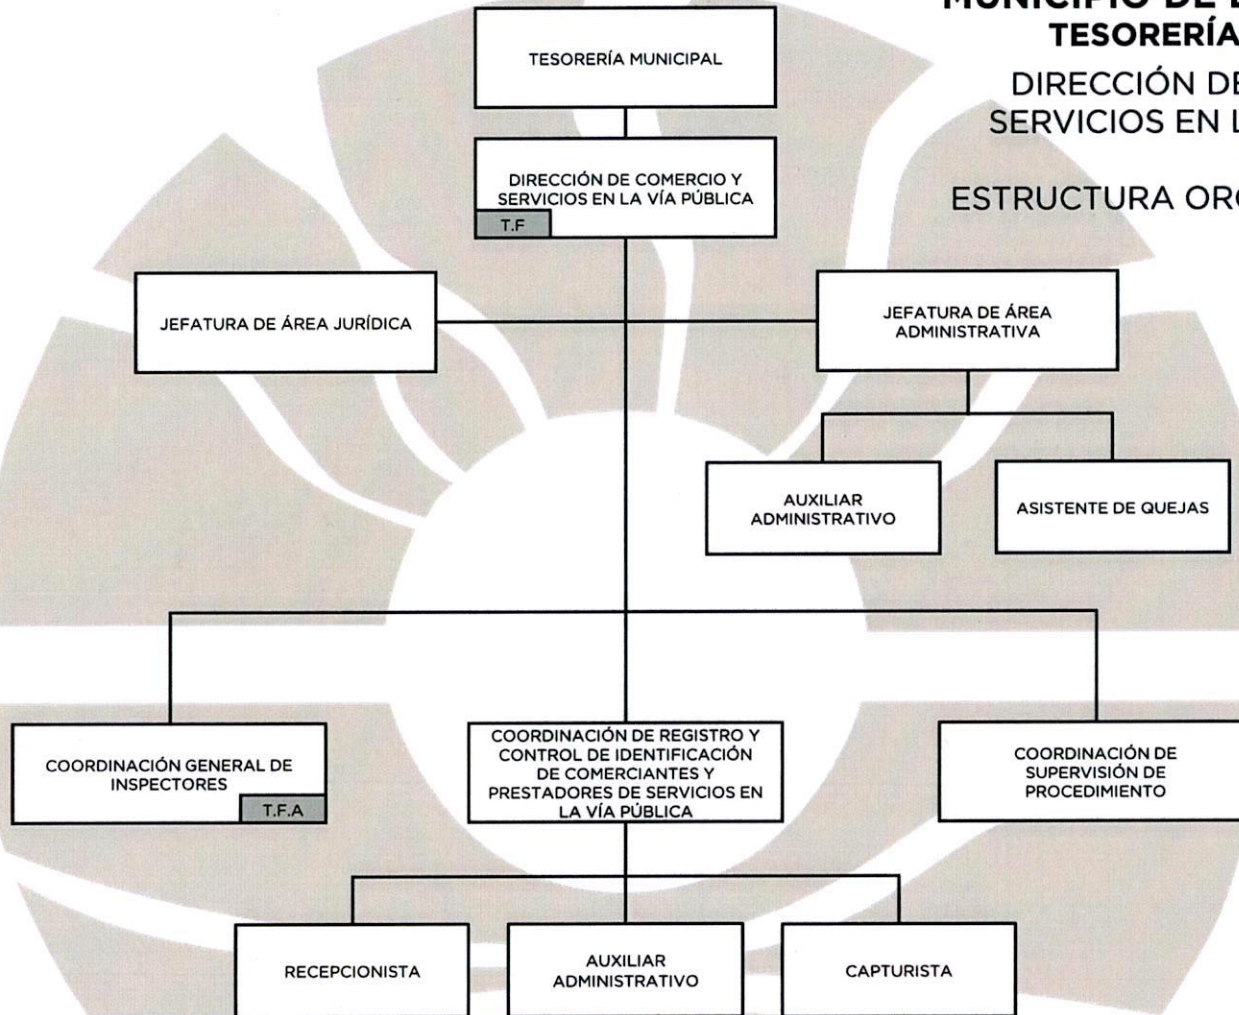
MUNICIPIO DE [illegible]
TESORERÍA
DIRECCIÓN DE
SERVICIOS EN L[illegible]
ESTRUCTURA OR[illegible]

TESORERÍA MUNICIPAL

DIRECCIÓN DE COMERCIO Y SERVICIOS EN LA VÍA PÚBLICA
T.F

JEFATURA DE ÁREA JURÍDICA

JEFATURA DE ÁREA ADMINISTRATIVA

AUXILIAR ADMINISTRATIVO

ASISTENTE DE QUEJAS

COORDINACIÓN GENERAL DE INSPECTORES
T.F.A

COORDINACIÓN DE REGISTRO Y CONTROL DE IDENTIFICACIÓN DE COMERCIANTES Y PRESTADORES DE SERVICIOS EN LA VÍA PÚBLICA

COORDINACIÓN DE SUPERVISIÓN DE PROCEDIMIENTO

RECEPCIONISTA

AUXILIAR ADMINISTRATIVO

CAPTURISTA